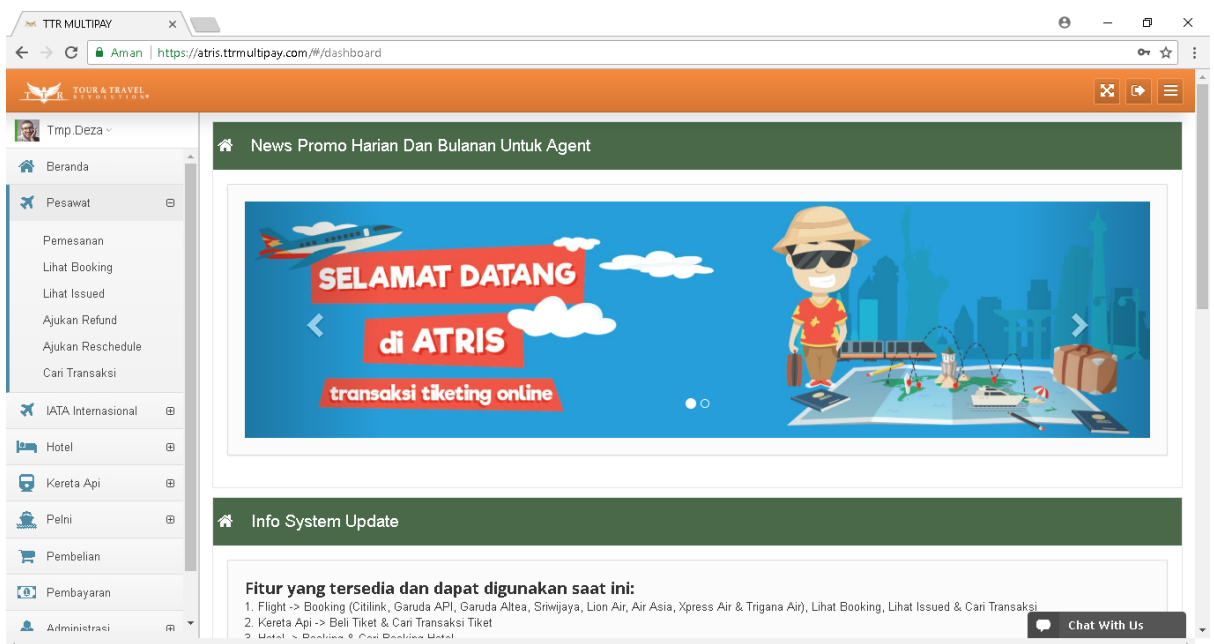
TTR MULTIPAY ×

Aman | https://atris.ttrmultipay.com/#/dashboard

TOUR & TRAVEL REVOLUTION

Tmp.Deza

Beranda

Pesawat

Pemesanan

Lihat Booking

Lihat Issued

Ajukan Refund

Ajukan Reschedule

Cari Transaksi

IATA Internasional

Hotel

Kereta Api

Pelni

Pembelian

Pembayaran

Administrasi

News Promo Harian Dan Bulanan Untuk Agent

SELAMAT DATANG

di ATRIS

transaksi tiketing online

Info System Update

Fitur yang tersedia dan dapat digunakan saat ini:

1. Flight -> Booking (Citilink, Garuda API, Garuda Altea, Sriwijaya, Lion Air, Air Asia, Xpress Air & Trigana Air), Lihat Booking, Lihat Issued & Cari Transaksi

2. Kereta Api -> Beli Tiket & Cari Transaksi Tiket

3. Hotel -> Booking & Cari Booking Hotel

Chat With Us